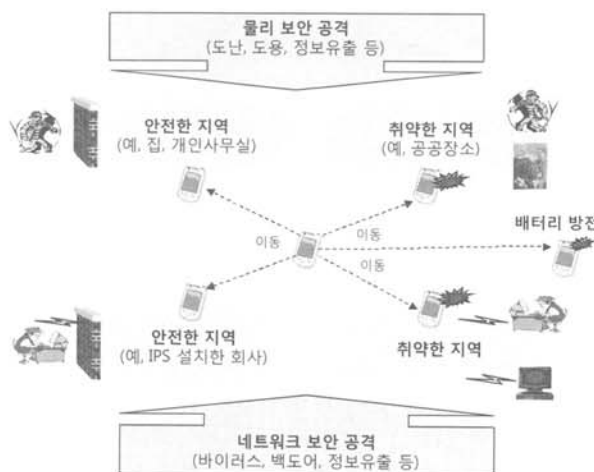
물리 보안 공격
(도난, 도용, 정보유출 등)

안전한 지역
(예, 집, 개인사무실)

취약한 지역
(예, 공공장소)

이동

이동

이동

배터리 방전

안전한 지역
(예, IPS 설치한 회사)

취약한 지역

네트워크 보안 공격
(바이러스, 백도어, 정보유출 등)